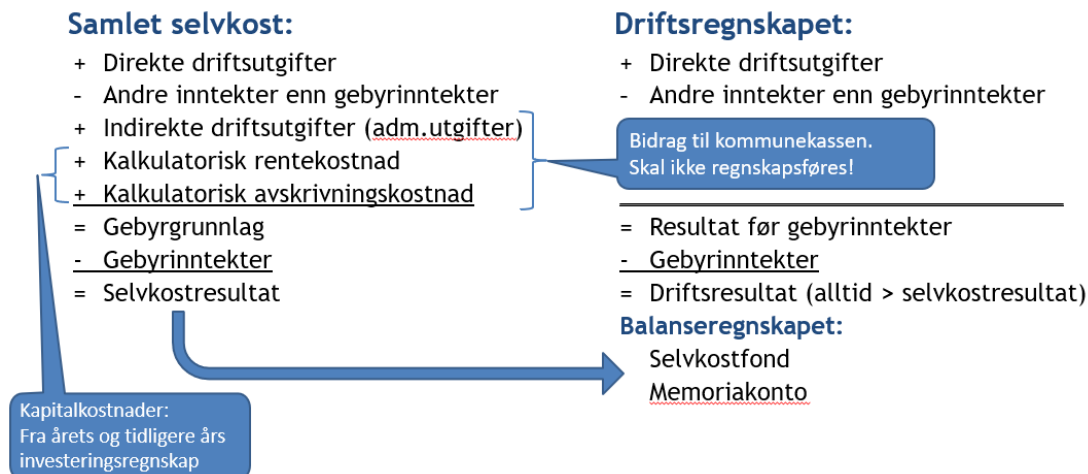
Samlet selvkost:
+ Direkte driftsutgifter
- Andre inntekter enn gebyrinntekter
+ Indirekte driftsutgifter (adm.utgifter)
+ Kalkulatorisk rentekostnad
+ Kalkulatorisk avskrivningskostnad
= Gebyrgrunnlag
- Gebyrinntekter
= Selvkostresultat

Kapitalkostnader:
Fra årets og tidligere års investeringsregnskap

Driftsregnskapet:
+ Direkte driftsutgifter
- Andre inntekter enn gebyrinntekter

Bidrag til kommunekassen.
Skal ikke regnskapsføres!

= Resultat før gebyrinntekter
- Gebyrinntekter
= Driftsresultat (alltid > selvkostresultat)

Balanseregnskapet:
Selvkostfond
Memoriakonto